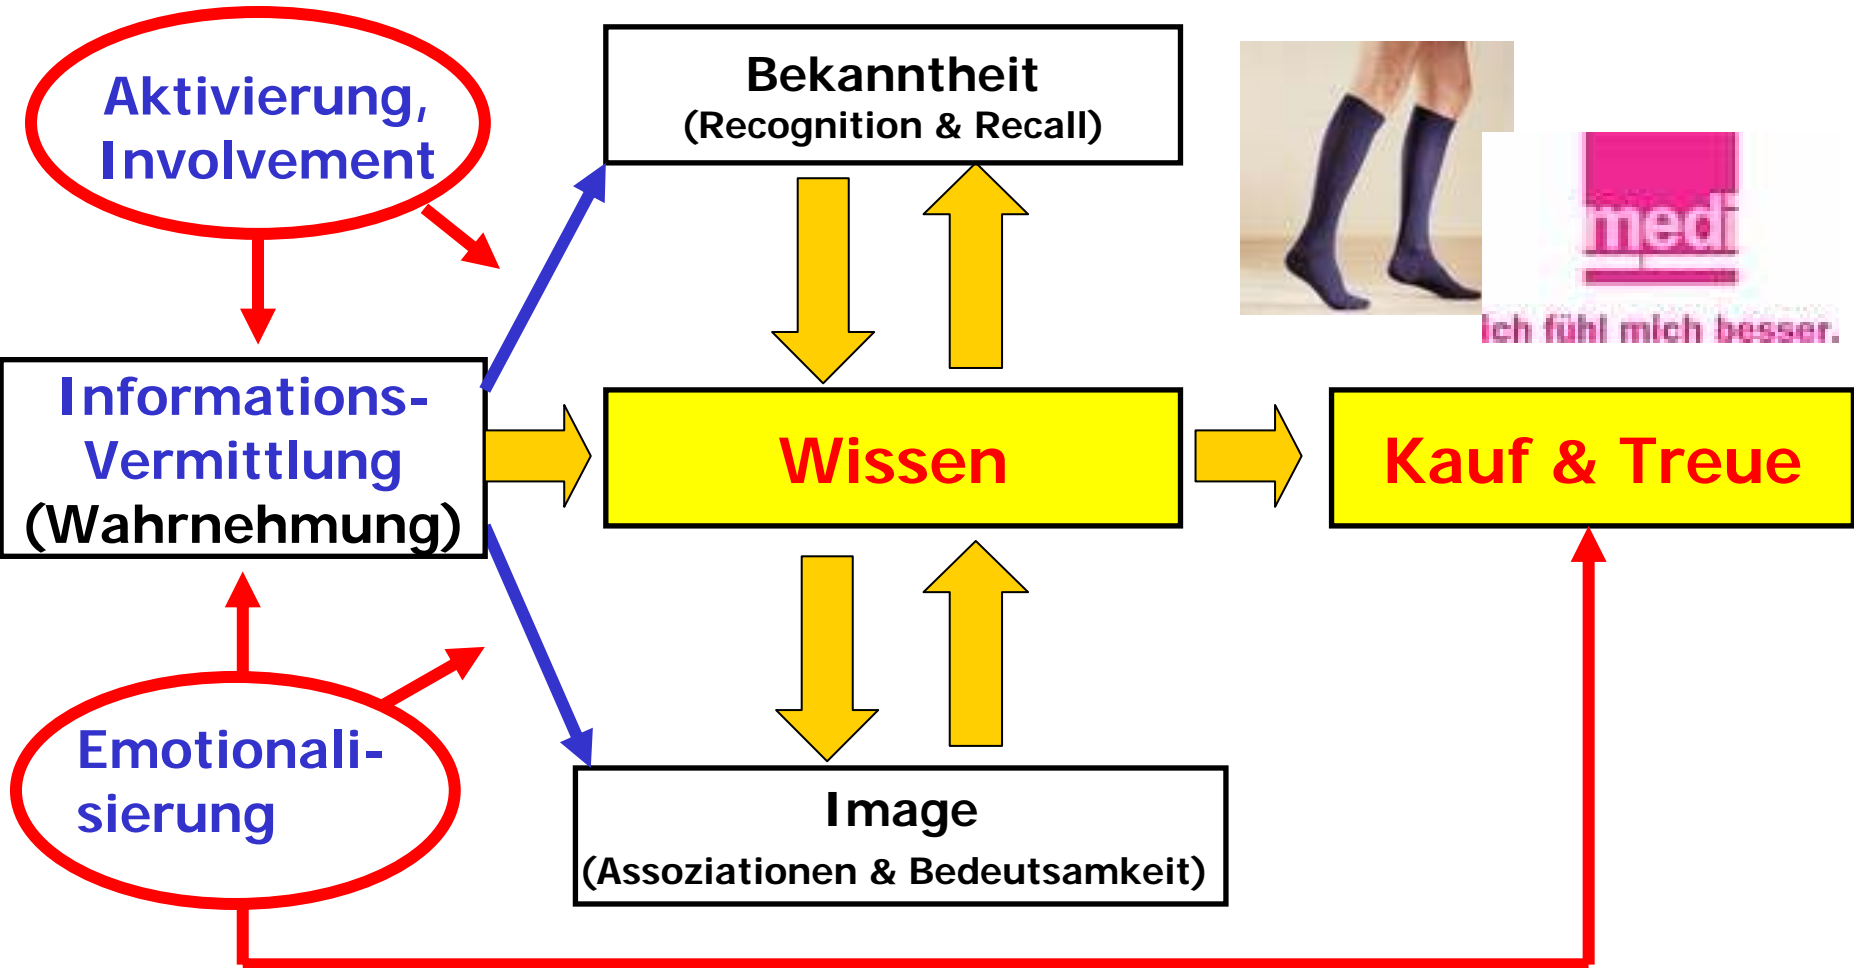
Aktivierung, Involvement

Bekanntheit
(Recognition & Recall)

medi
ich fühl mich besser.

Informations-Vermittlung
(Wahrnehmung)

Wissen

Kauf & Treue

Emotionalisierung

Image
(Assoziationen & Bedeutsamkeit)